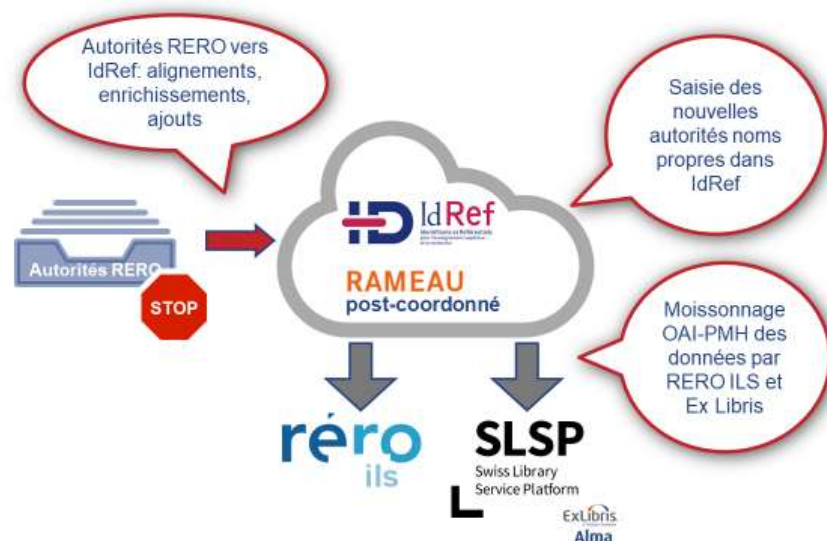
Autorités RERO vers IdRef: alignements, enrichissements, ajouts

Saisie des nouvelles autorités noms propres dans IdRef

Autorités RERO

STOP

IdRef
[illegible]

RAMEAU
post-coordonné

Moissonnage OAI-PMH des données par RERO ILS et Ex Libris

réro
ils

SLSP
Swiss Library
Service Platform

ExLibris
Alma